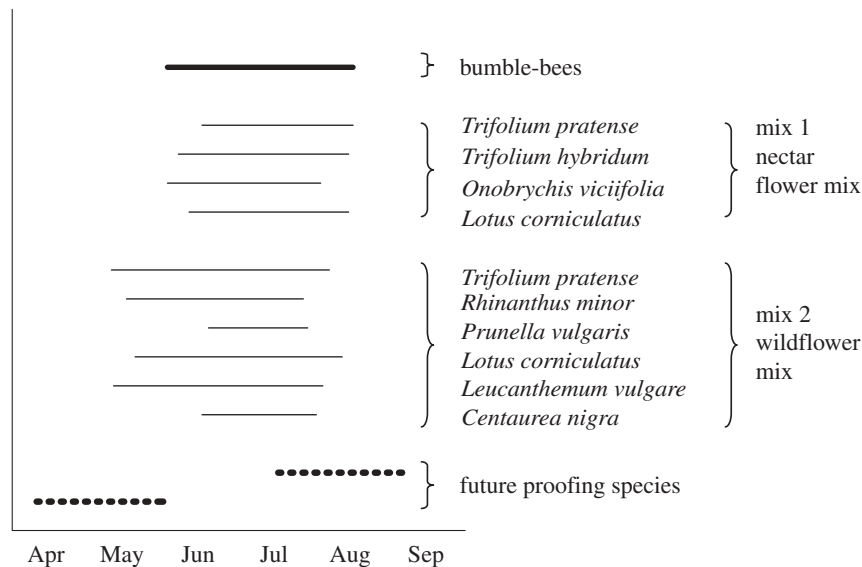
bumble-bees

Trifolium pratense
Trifolium hybridum
Onobrychis viciifolia
Lotus corniculatus

mix 1
nectar
flower mix

Trifolium pratense
Rhinanthus minor
Prunella vulgaris
Lotus corniculatus
Leucanthemum vulgare
Centaurea nigra

mix 2
wildflower
mix

future proofing species

Apr May Jun Jul Aug Sep